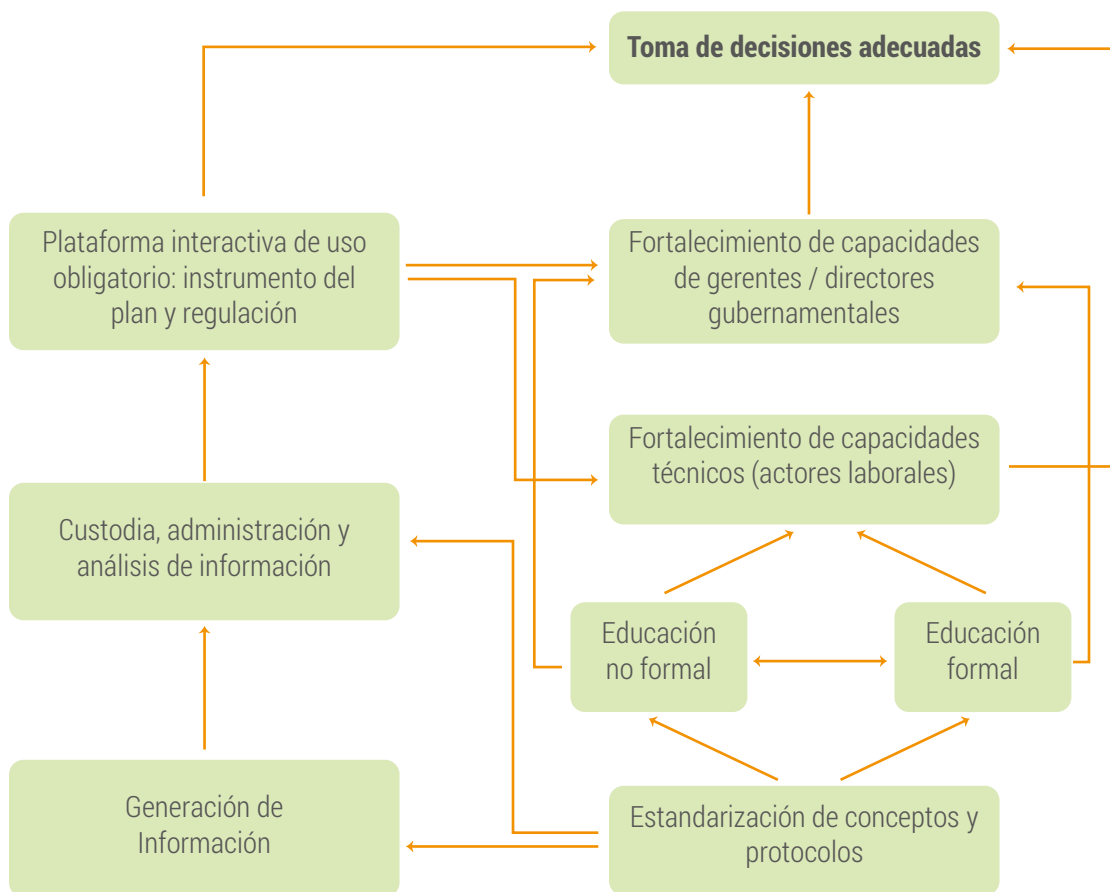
Toma de decisiones adecuadas

Plataforma interactiva de uso obligatorio: instrumento del plan y regulación

Fortalecimiento de capacidades de gerentes / directores gubernamentales

Fortalecimiento de capacidades técnicos (actores laborales)

Custodia, administración y análisis de información

Educación no formal

Educación formal

Generación de Información

Estandarización de conceptos y protocolos